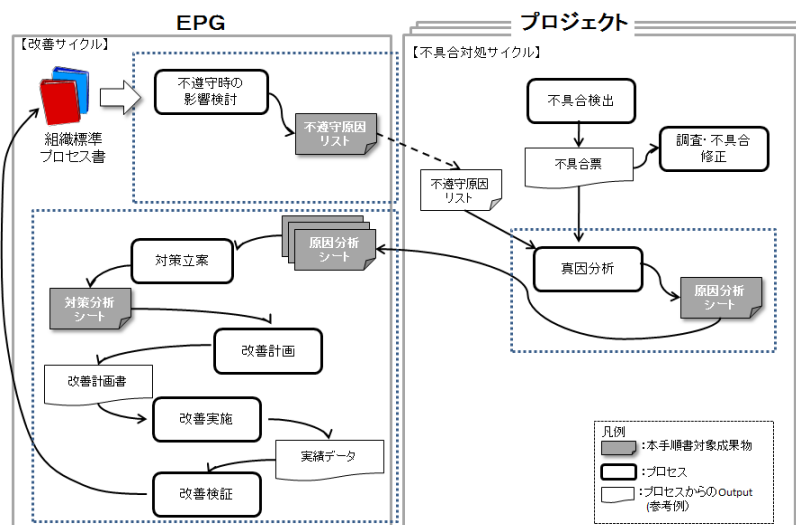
EPG

プロジェクト

【改善サイクル】

組織標準プロセス書

不遵守時の影響検討

不遵守原因リスト

【不具合対処サイクル】

不具合検出

不具合票

調査・不具合修正

不遵守原因リスト

原因分析シート

対策立案

真因分析

原因分析シート

対策分析シート

改善計画

改善計画書

改善実施

実績データ

改善検証

凡例

:本手順書対象成果物

:プロセス

:プロセスからのOutput (参考例)